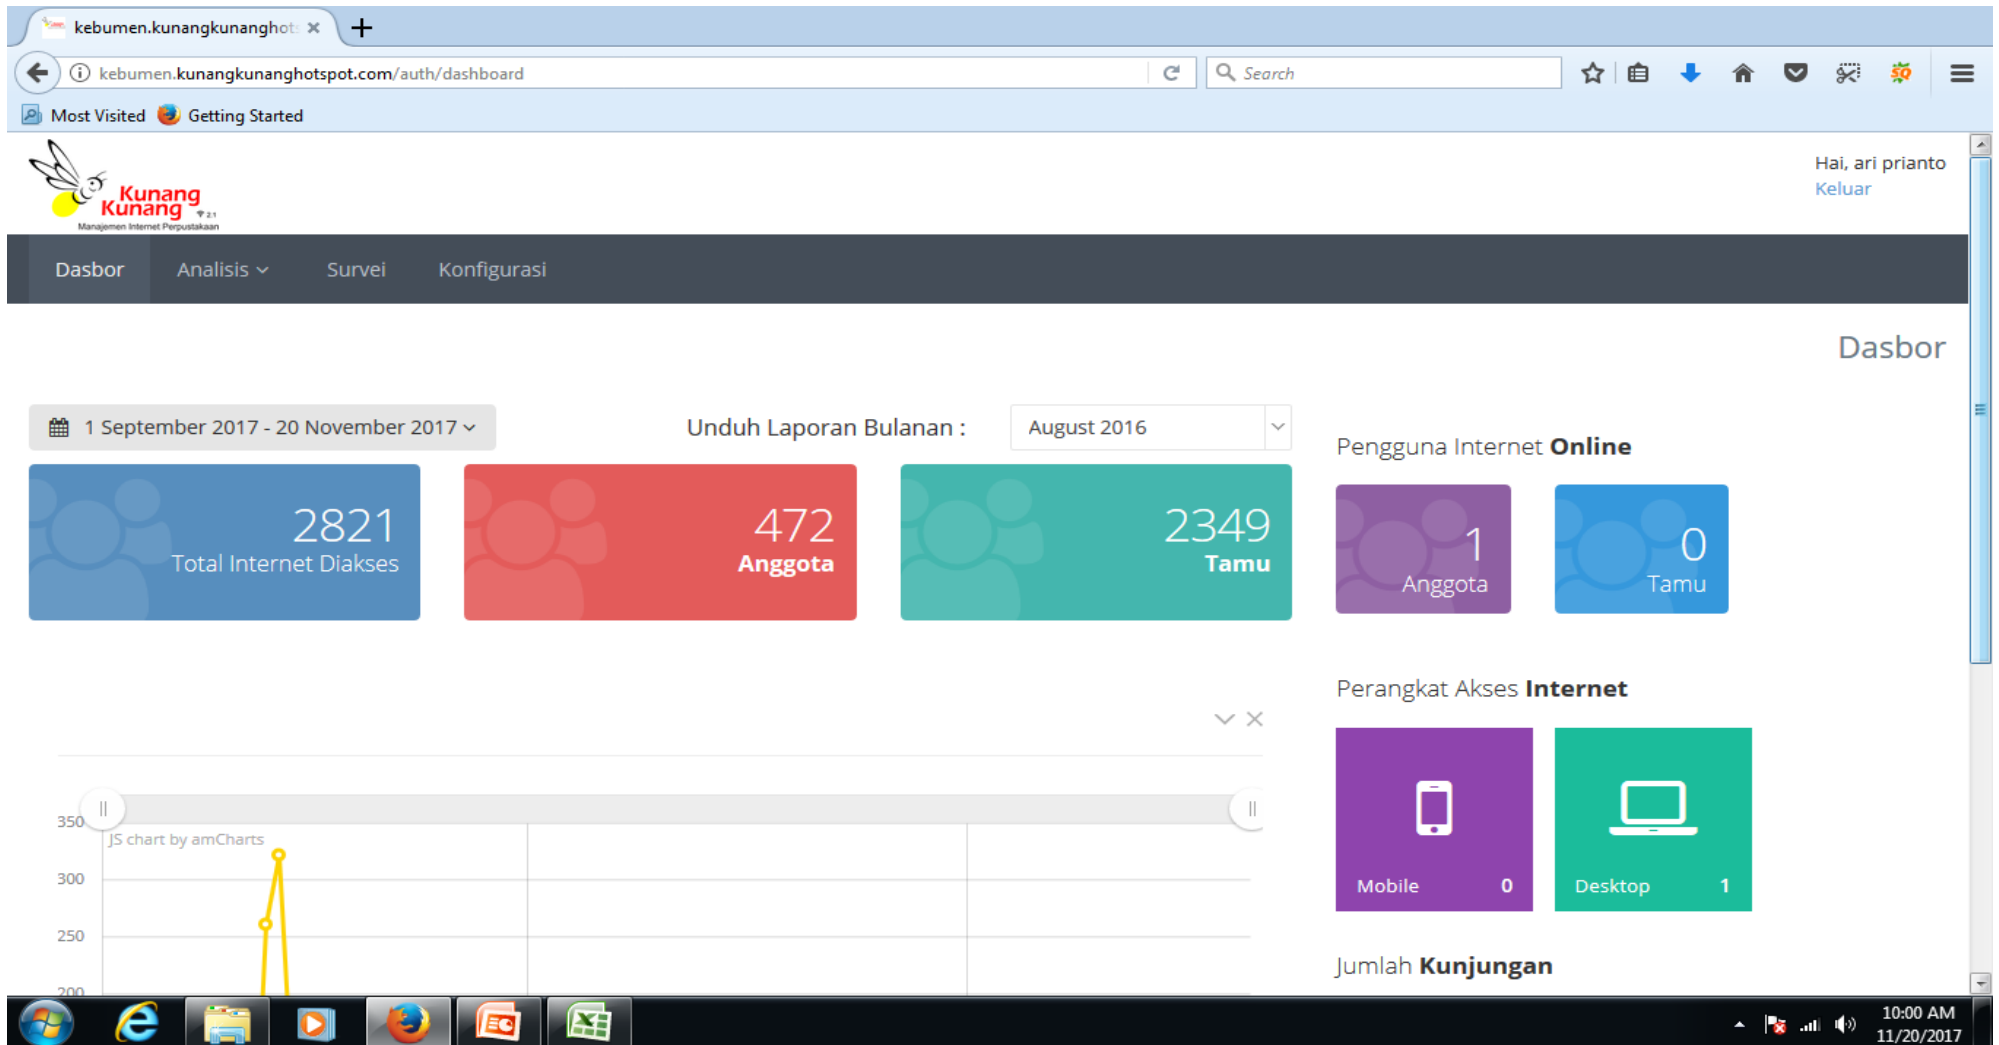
kebumen.kunangkunanghot: ×

kebumen.kunangkunanghotspot.com/auth/dashboard

Search

Most Visited Getting Started

Kunang Kunang
Manajemen Internet Perpustakaan

Hai, ari prianto
Keluar

Dasbor Analisis Survei Konfigurasi

Dasbor

1 September 2017 - 20 November 2017

Unduh Laporan Bulanan : August 2016

2821
Total Internet Diakses

472
Anggota

2349
Tamu

Pengguna Internet **Online**

1
Anggota

0
Tamu

Perangkat Akses **Internet**

Mobile 0

Desktop 1

Jumlah **Kunjungan**

350
300
250
200
JS chart by amCharts

10:00 AM
11/20/2017